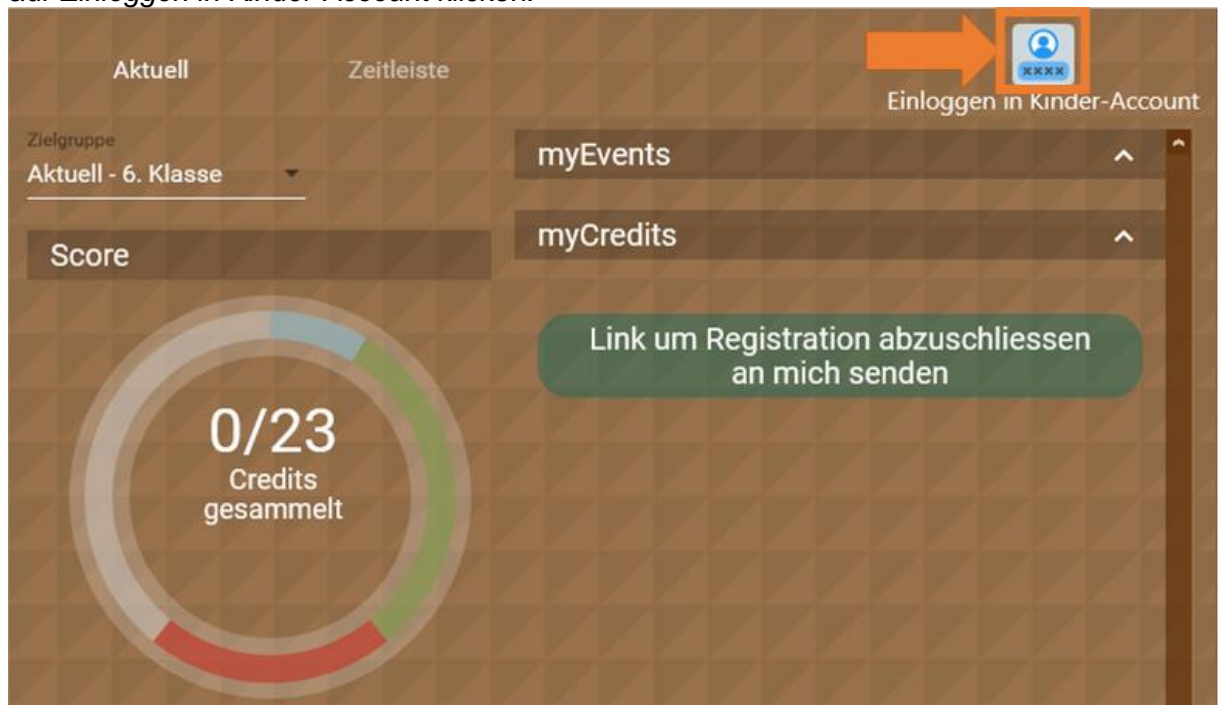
auf Einloggen in Kinder-Account klicken:

Aktuell

Zeitleiste

xxxx

Einloggen in Kinder-Account

Zielgruppe
Aktuell - 6. Klasse

Score

0/23
Credits
gesammelt

myEvents

myCredits

Link um Registration abzuschliessen an mich senden